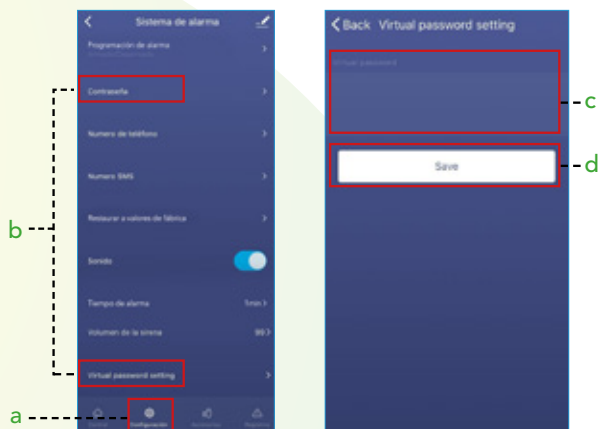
Sistema de alarma

Programación de alarma
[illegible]

Contraseña

Numero de teléfono

Numero SMS

Restaurar a valores de fábrica

Sonido

Tiempo de alarma
1min

Volumen de la sirena
99

Virtual password setting

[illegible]
Configuración
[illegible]
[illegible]

b
a

Back Virtual password setting

Virtual password

Save

c
d